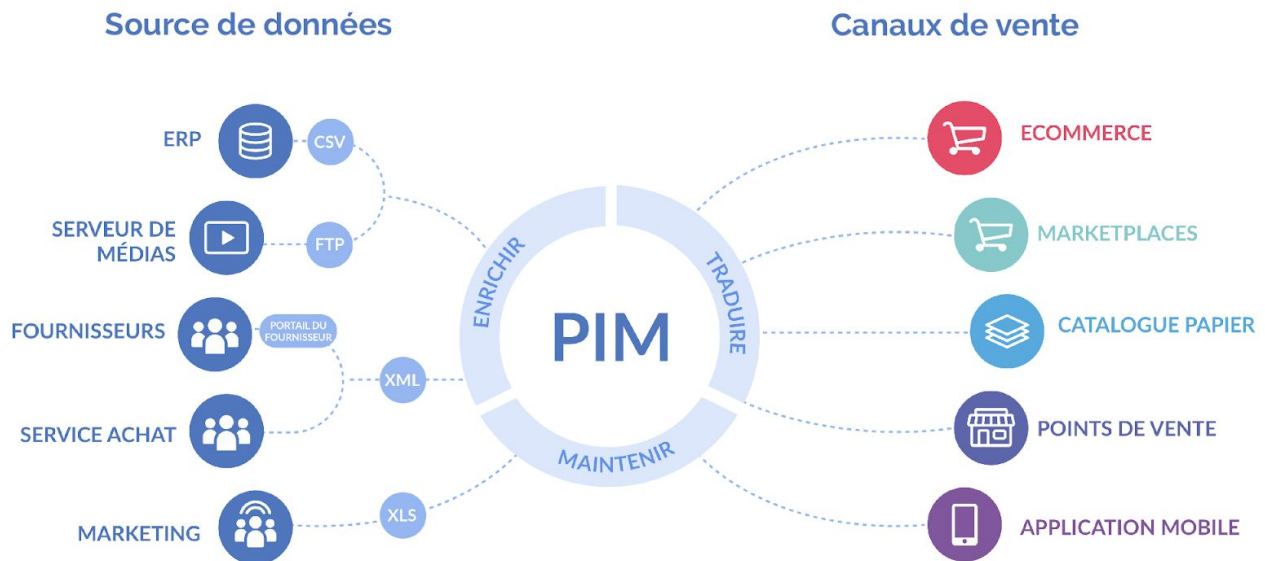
Source de données

Canaux de vente

ERP

CSV

SERVEUR DE MÉDIAS

FTP

FOURNISSEURS

PORTAIL DU FOURNISSEUR

XML

SERVICE ACHAT

MARKETING

XLS

ENRICHIR

TRADUIRE

MAINTENIR

PIM

ECOMMERCE

MARKETPLACES

CATALOGUE PAPIER

POINTS DE VENTE

APPLICATION MOBILE